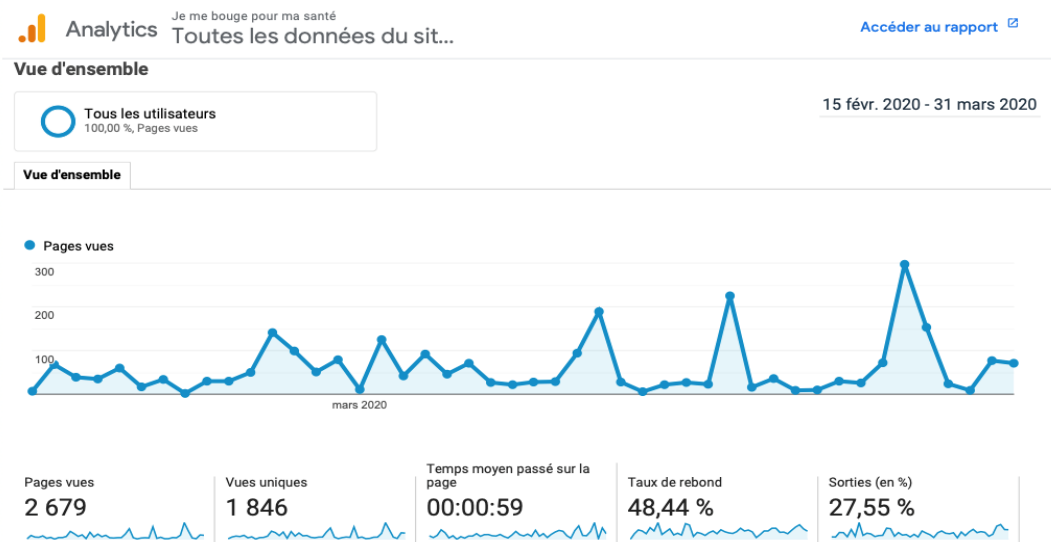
Analytics

Je me bouge pour ma santé

Toutes les données du sit...

Accéder au rapport

Vue d'ensemble

Tous les utilisateurs
100,00 %, Pages vues

15 févr. 2020 - 31 mars 2020

Vue d'ensemble

Pages vues

300

200

100

mars 2020

Pages vues
2 679

Vues uniques
1 846

Temps moyen passé sur la page
00:00:59

Taux de rebond
48,44 %

Sorties (en %)
27,55 %